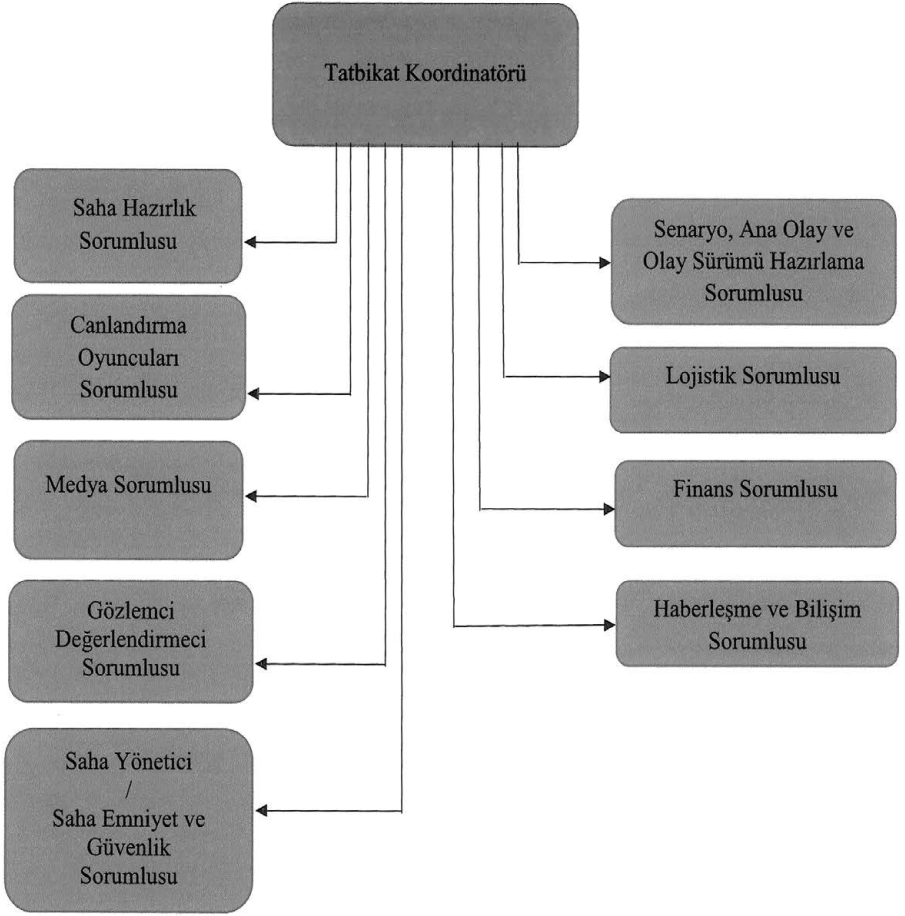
Tatbikat Koordinatörü

Saha Hazırlık Sorumlusu

Canlandırma Oyuncuları Sorumlusu

Medya Sorumlusu

Gözlemci Değerlendirmeci Sorumlusu

Saha Yönetici / Saha Emniyet ve Güvenlik Sorumlusu

Senaryo, Ana Olay ve Olay Sürümü Hazırlama Sorumlusu

Lojistik Sorumlusu

Finans Sorumlusu

Haberleşme ve Bilişim Sorumlusu